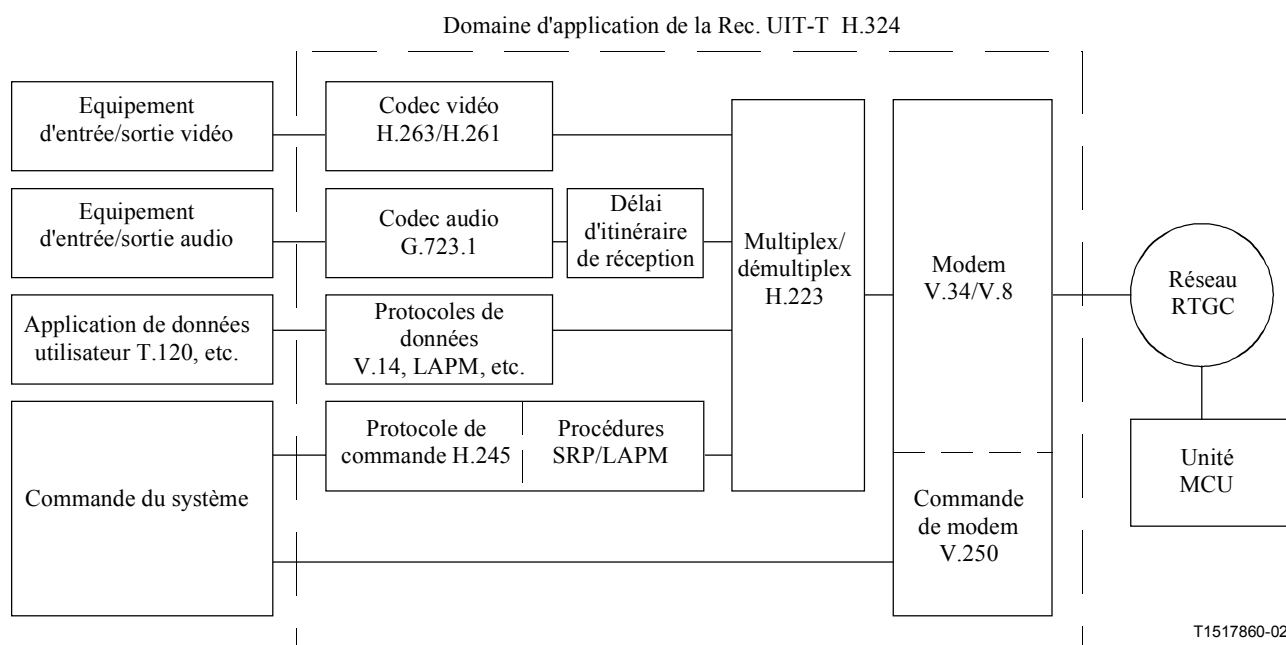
Domaine d'application de la Rec. UIT-T H.324

Equipement d'entrée/sortie vidéo

Codec vidéo H.263/H.261

Equipement d'entrée/sortie audio

Codec audio G.723.1

Délai d'itinéraire de réception

Multiplex/ démultiplex H.223

Modem V.34/V.8

Réseau RTGC

Application de données utilisateur T.120, etc.

Protocoles de données V.14, LAPM, etc.

Commande du système

Protocole de commande H.245

Procédures SRP/LAPM

Commande de modem V.250

Unité MCU

T1517860-02